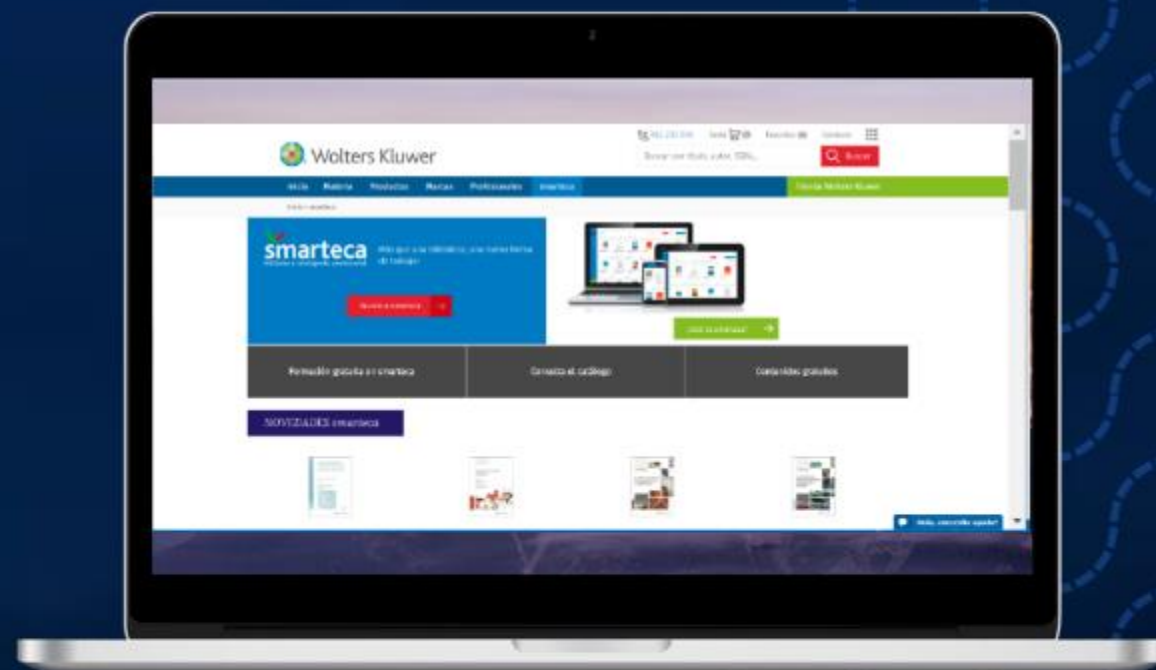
Wolters Kluwer

Buscar

Inicio Materias Productos Marcas Profesionales Smarteca

Tienda Wolters Kluwer

smarteca

Más que una biblioteca, una nueva forma de trabajo

Formación gratuita en smarteca

Conozca el catálogo

Contenidos gratuitos

NOVEDADES smarteca

Hola, ¿necesita ayuda?